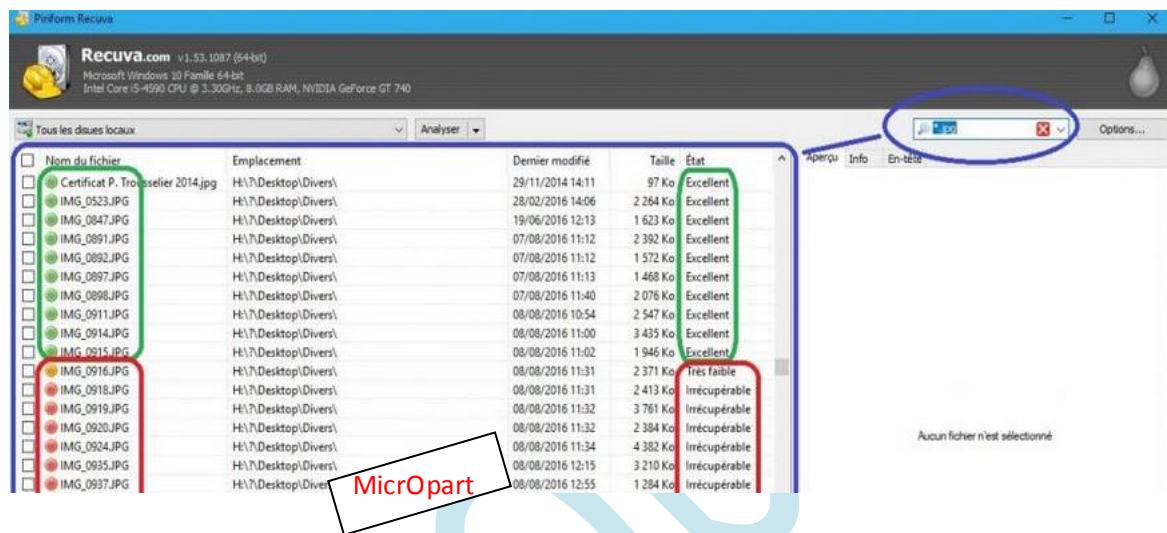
Piriform Recuva

Recuva.com v1.53.1087 (64-bit)
Microsoft Windows 10 Famille 64-bit
Intel Core i5-4590 CPU @ 3.30GHz, 8.0GB RAM, NVIDIA GeForce GT 740

Tous les disues locaux | Analyser | *.jpg | Options...

| Nom du fichier | Emplacement | Dernier modifié | Taille | État |
|---|---|---|---|---|
| Certificat P. Trousselier 2014.jpg | H:\?\Desktop\Divers\ | 29/11/2014 14:11 | 97 Ko | Excellent |
| IMG_0523.JPG | H:\?\Desktop\Divers\ | 28/02/2016 14:06 | 2 264 Ko | Excellent |
| IMG_0847.JPG | H:\?\Desktop\Divers\ | 19/06/2016 12:13 | 1 623 Ko | Excellent |
| IMG_0891.JPG | H:\?\Desktop\Divers\ | 07/08/2016 11:12 | 2 392 Ko | Excellent |
| IMG_0892.JPG | H:\?\Desktop\Divers\ | 07/08/2016 11:12 | 1 572 Ko | Excellent |
| IMG_0897.JPG | H:\?\Desktop\Divers\ | 07/08/2016 11:13 | 1 468 Ko | Excellent |
| IMG_0898.JPG | H:\?\Desktop\Divers\ | 07/08/2016 11:40 | 2 076 Ko | Excellent |
| IMG_0911.JPG | H:\?\Desktop\Divers\ | 08/08/2016 10:54 | 2 547 Ko | Excellent |
| IMG_0914.JPG | H:\?\Desktop\Divers\ | 08/08/2016 11:00 | 3 435 Ko | Excellent |
| IMG_0915.JPG | H:\?\Desktop\Divers\ | 08/08/2016 11:02 | 1 946 Ko | Excellent |
| IMG_0916.JPG | H:\?\Desktop\Divers\ | 08/08/2016 11:31 | 2 371 Ko | Très faible |
| IMG_0918.JPG | H:\?\Desktop\Divers\ | 08/08/2016 11:31 | 2 413 Ko | Irrécupérable |
| IMG_0919.JPG | H:\?\Desktop\Divers\ | 08/08/2016 11:32 | 3 761 Ko | Irrécupérable |
| IMG_0920.JPG | H:\?\Desktop\Divers\ | 08/08/2016 11:32 | 2 384 Ko | Irrécupérable |
| IMG_0924.JPG | H:\?\Desktop\Divers\ | 08/08/2016 11:34 | 4 382 Ko | Irrécupérable |
| IMG_0935.JPG | H:\?\Desktop\Divers\ | 08/08/2016 12:15 | 3 210 Ko | Irrécupérable |
| IMG_0937.JPG | H:\?\Desktop\Divers\ | 08/08/2016 12:55 | 1 284 Ko | Irrécupérable |

Aperçu | Info | En-tête

Aucun fichier n'est sélectionné

MicrOpart